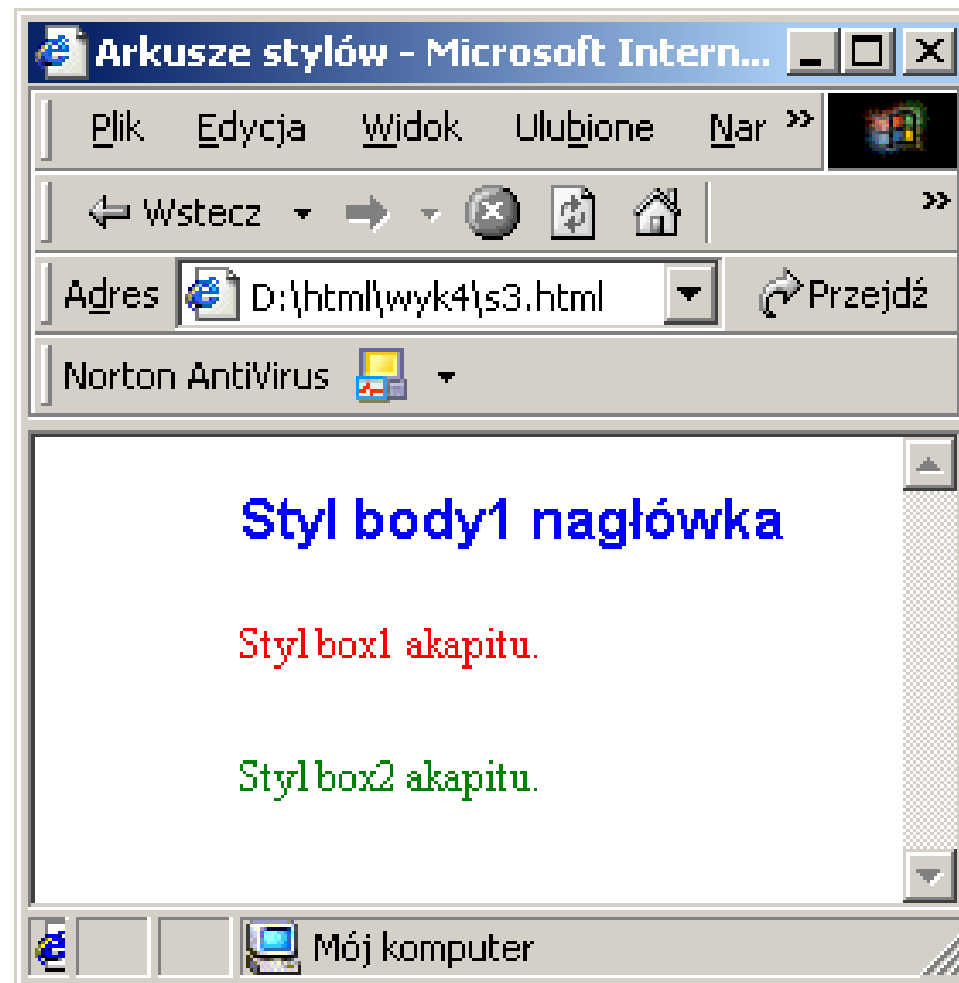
Arkusze stylów - Microsoft Intern...

Plik Edycja Widok Ulubione Nar »

Wstecz

Adres D:\html\wyk4\s3.html Przejdź

Norton AntiVirus

Styl body1 nagłówka

Styl box1 akapitu.

Styl box2 akapitu.

Mój komputer